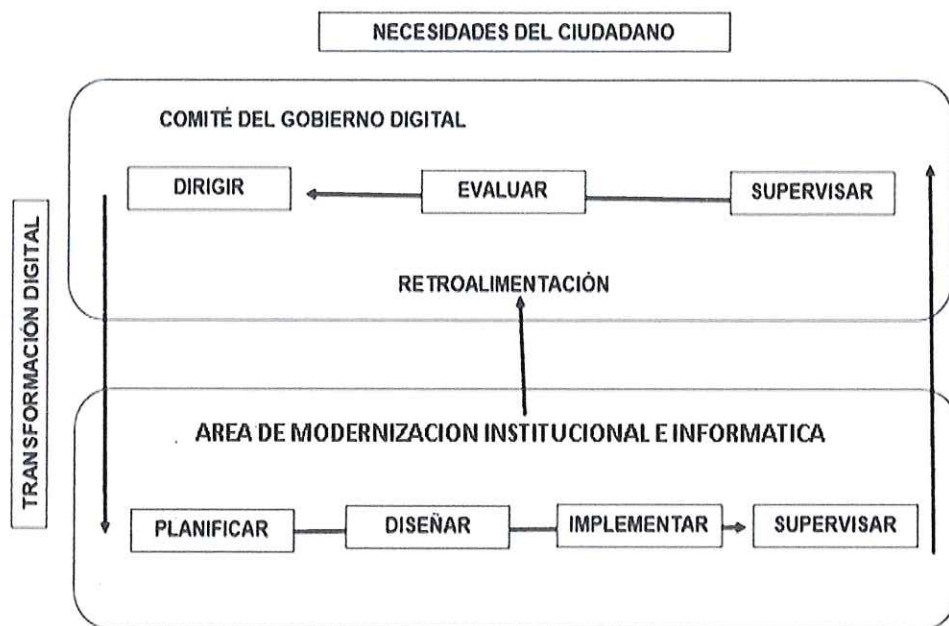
NECESIDADES DEL CIUDADANO

TRANSFORMACIÓN DIGITAL

COMITÉ DEL GOBIERNO DIGITAL

DIRIGIR

EVALUAR

SUPERVISAR

RETROALIMENTACIÓN

AREA DE MODERNIZACION INSTITUCIONAL E INFORMATICA

PLANIFICAR

DISEÑAR

IMPLEMENTAR

SUPERVISAR